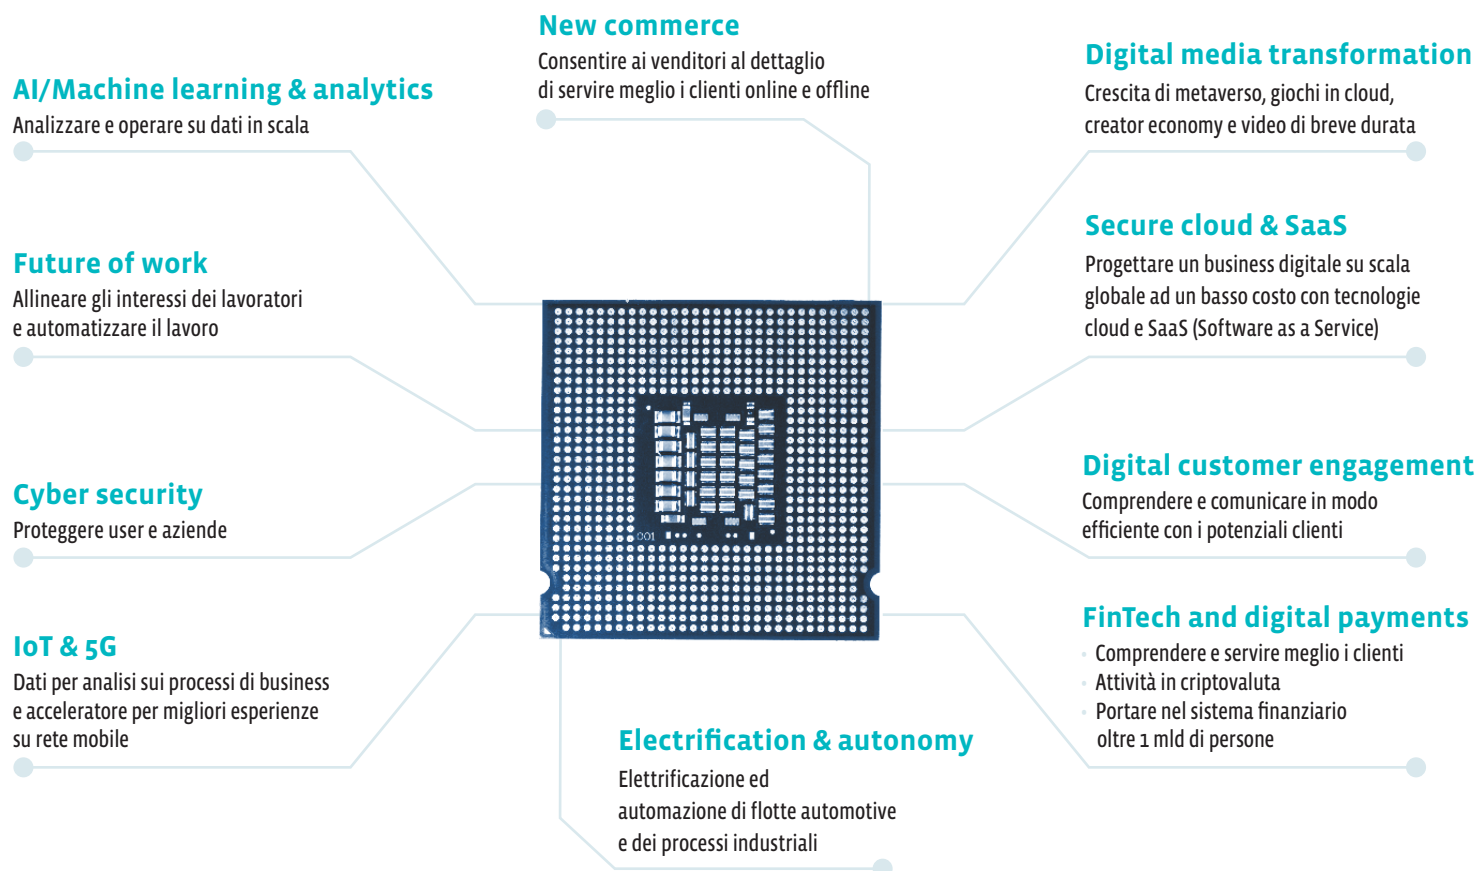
New commerce
Consentire ai venditori al dettaglio di servire meglio i clienti online e offline

AI/Machine learning & analytics
Analizzare e operare su dati in scala

Digital media transformation
Crescita di metaverso, giochi in cloud, creator economy e video di breve durata

Future of work
Allineare gli interessi dei lavoratori e automatizzare il lavoro

Secure cloud & SaaS
Progettare un business digitale su scala globale ad un basso costo con tecnologie cloud e SaaS (Software as a Service)

Cyber security
Proteggere user e aziende

Digital customer engagement
Comprendere e comunicare in modo efficiente con i potenziali clienti

IoT & 5G
Dati per analisi sui processi di business e acceleratore per migliori esperienze su rete mobile

FinTech and digital payments
· Comprendere e servire meglio i clienti
· Attività in criptovaluta
· Portare nel sistema finanziario oltre 1 mld di persone

Electrification & autonomy
Elettrificazione ed automazione di flotte automotive e dei processi industriali